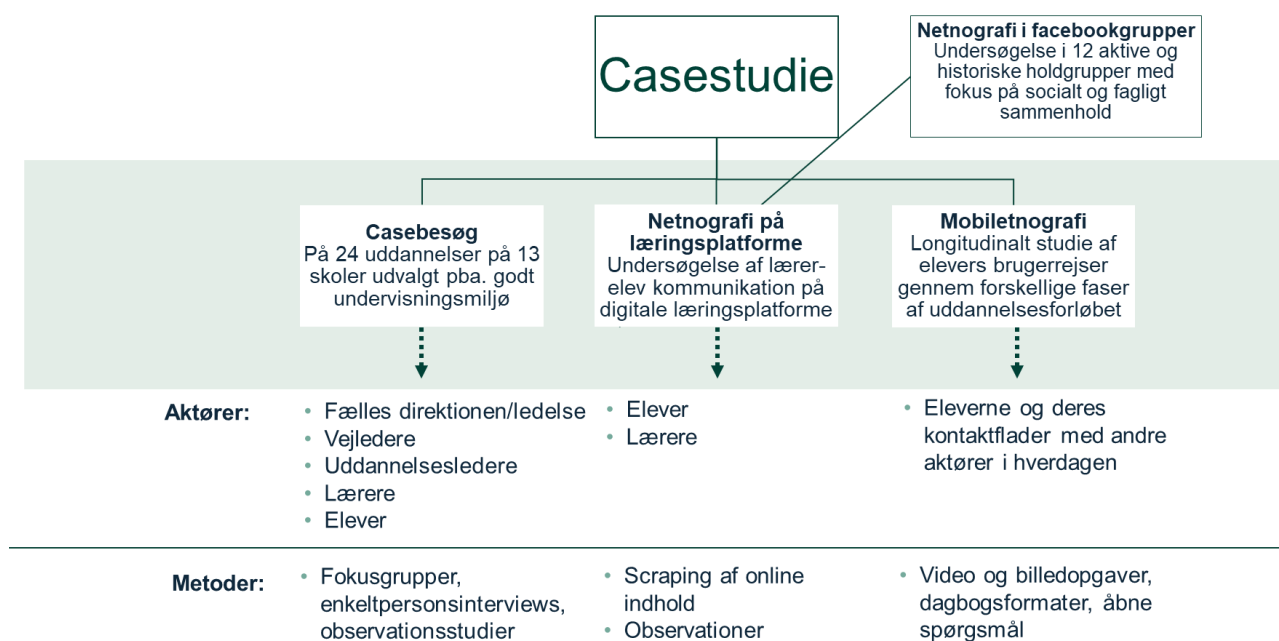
Casestudie

Netnografi i facebookgrupper
Undersøgelse i 12 aktive og historiske holdgrupper med fokus på socialt og fagligt sammenhold

Casebesøg
På 24 uddannelser på 13 skoler udvalgt pba. godt undervisningsmiljø

Netnografi på læringsplatforme
Undersøgelse af lærer-elev kommunikation på digitale læringsplatforme

Mobiletnografi
Longitudinalt studie af elevers brugerrejser gennem forskellige faser af uddannelsesforløbet

Aktører:
• Fælles direktionen/ledelse
• Vejledere
• Uddannelsesledere
• Lærere
• Elever

• Elever
• Lærere

• Eleverne og deres kontaktflader med andre aktører i hverdagen

Metoder:
• Fokusgrupper, enkeltpersonsinterviews, observationsstudier

• Scraping af online indhold
• Observationer

• Video og billedopgaver, dagbogsformater, åbne spørgsmål